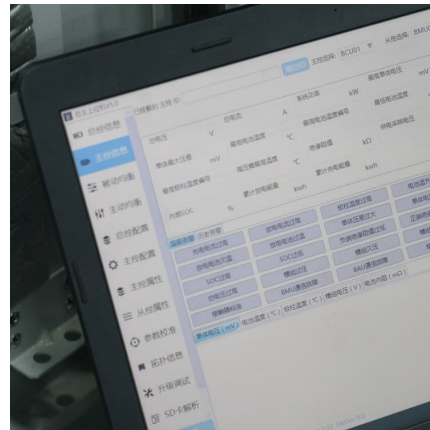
主控选择：BCU01 从控选择：BMU01

总控信息
主控信息
被动均衡
主动均衡
总控配置
主控配置
主控属性
从控属性
参数校准
拓扑信息
升级调试
SD卡解析

总电压 V 总电流 A 系统功率 kW 最低单体电压 mV
单体最大压差 mV 最低单体温度 ℃ 最高电池温度编号 最高电池温度
最低电池温度编号 最低电池温度 ℃ 绝缘阻值 kΩ 供电采样电压
内部SOC % 累计放电电量 kwh 累计充电电量 kwh

报警告警
充电电流过高 放电电流过高 总压过高
放电电流过高 SOC过低 单体压差过大
SOC过低 电池温度过低 热失控电流过高
单体电压过低 BMU通信故障 绝缘过压 BMU通信故障
BMU通信故障

单体电压 ( mV ) 单体温度 ( ℃ ) 均衡状态 ( ℃ ) 模组电压 ( V ) 电池内阻 ( mΩ )